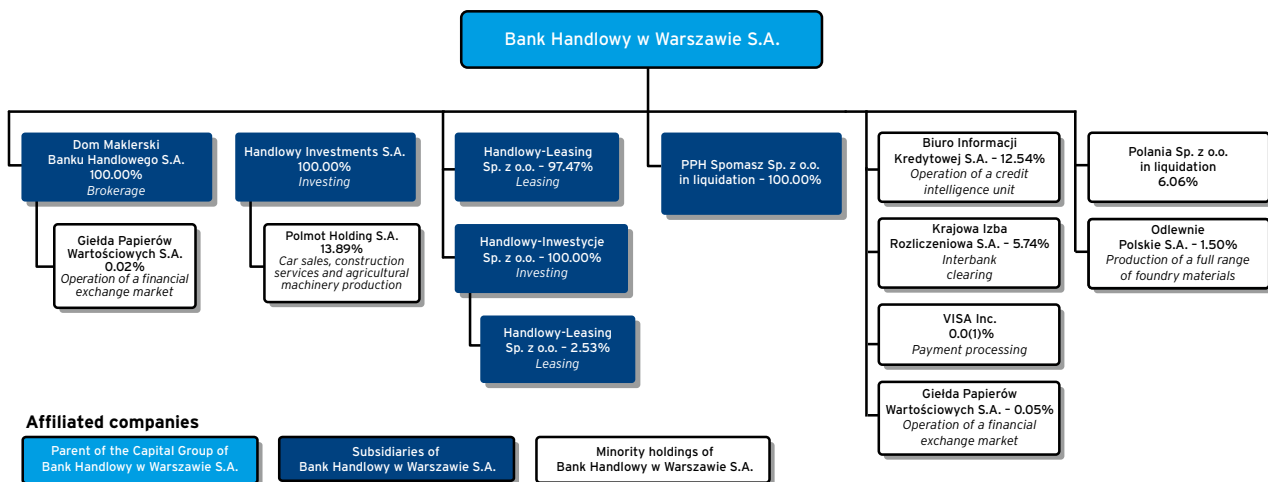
Bank Handlowy w Warszawie S.A.

Dom Maklerski Banku Handlowego S.A. 100.00% *Brokerage*

Giełda Papierów Wartościowych S.A. 0.02% *Operation of a financial exchange market*

Handlowy Investments S.A. 100.00% *Investing*

Polmot Holding S.A. 13.89% *Car sales, construction services and agricultural machinery production*

Handlowy-Leasing Sp. z o.o. – 97.47% *Leasing*

Handlowy-Inwestycje Sp. z o.o. – 100.00% *Investing*

Handlowy-Leasing Sp. z o.o. – 2.53% *Leasing*

PPH Spomasz Sp. z o.o. in liquidation – 100.00%

Biuro Informacji Kredytowej S.A. – 12.54% *Operation of a credit intelligence unit*

Krajowa Izba Rozliczeniowa S.A. – 5.74% *Interbank clearing*

VISA Inc. 0.0(1)% *Payment processing*

Giełda Papierów Wartościowych S.A. – 0.05% *Operation of a financial exchange market*

Polania Sp. z o.o. in liquidation 6.06%

Odlewnie Polskie S.A. – 1.50% *Production of a full range of foundry materials*

Affiliated companies

Parent of the Capital Group of Bank Handlowy w Warszawie S.A.

Subsidiaries of Bank Handlowy w Warszawie S.A.

Minority holdings of Bank Handlowy w Warszawie S.A.